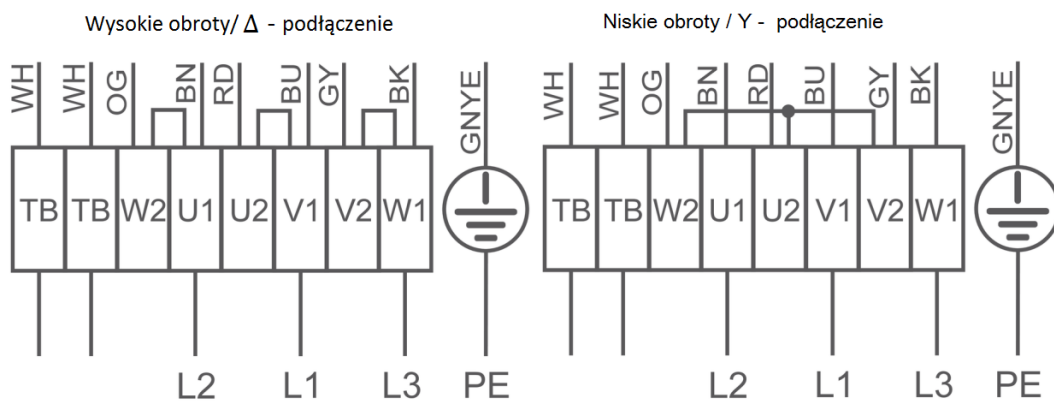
Wysokie obroty/ $\Delta$ - podłączenie

WH WH OG BN RD BU GY BK GNYE

TB TB W2 U1 U2 V1 V2 W1

L2 L1 L3 PE

Niskie obroty / Y - podłączenie

WH WH OG BN RD BU GY BK GNYE

TB TB W2 U1 U2 V1 V2 W1

L2 L1 L3 PE